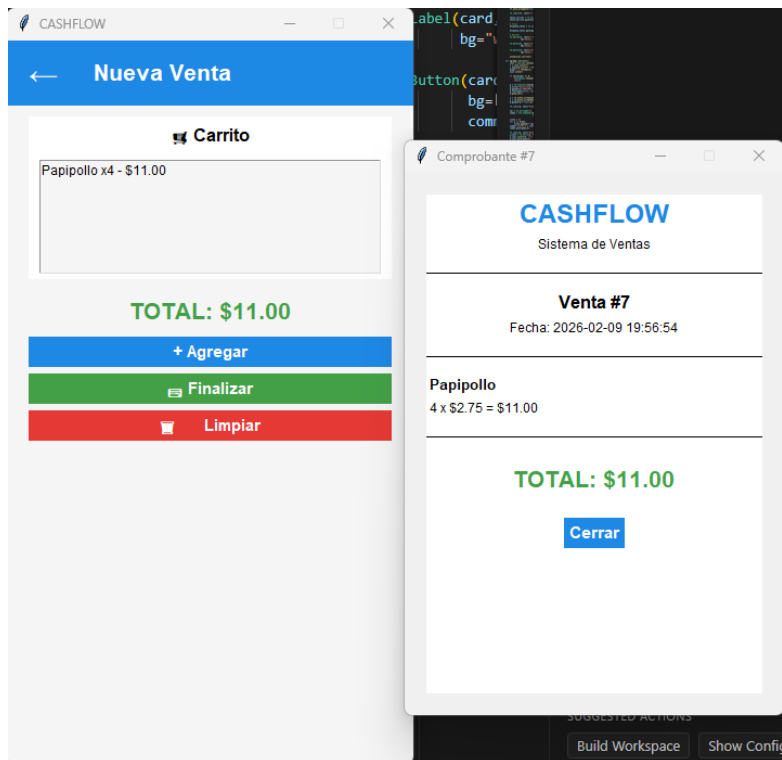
CASHFLOW

← Nueva Venta

🛒 Carrito

Papipollo x4 - $11.00

TOTAL: $11.00

+ Agregar

Finalizar

Limpiar

Label(card,
bg="
Button(card
bg=
comm

Comprobante #7

CASHFLOW

Sistema de Ventas

Venta #7

Fecha: 2026-02-09 19:56:54

Papipollo

4 x $2.75 = $11.00

TOTAL: $11.00

Cerrar

SUGGESTED ACTIONS

Build Workspace

Show Confi